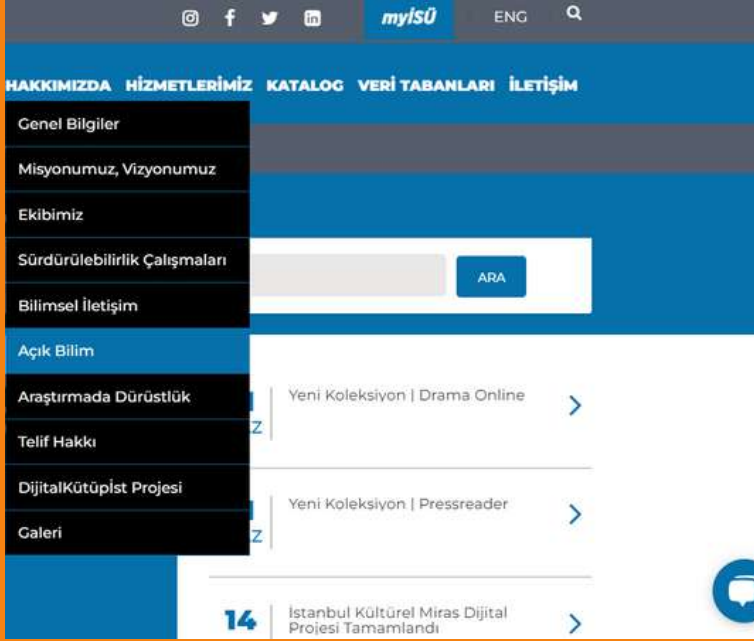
myISÜ ENG

HAKKIMIZDA HİZMETLERİMİZ KATALOG VERİ TABANLARI İLETİŞİM

Genel Bilgiler
Misyonumuz, Vizyonumuz
Ekibimiz
Sürdürülebilirlik Çalışmaları
Bilimsel İletişim
Açık Bilim
Araştırmada Dürüstlük
Telif Hakkı
DijitalKütüpist Projesi
Galeri

ARA

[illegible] Z Yeni Koleksiyon | Drama Online

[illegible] Z Yeni Koleksiyon | Pressreader

14 İstanbul Kültürel Miras Dijital Projesi Tamamlandı